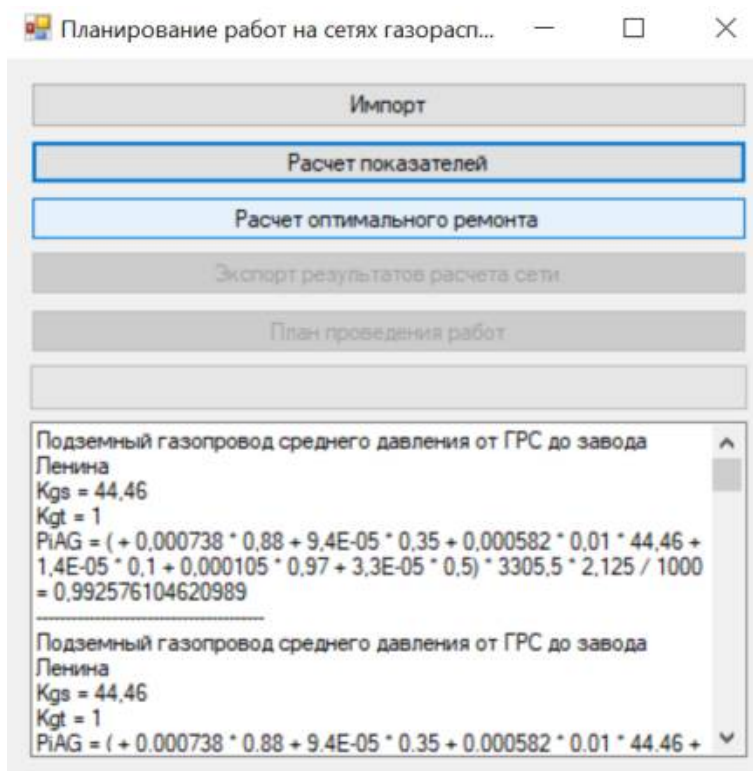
Планирование работ на сетях газорасп...

Импорт

Расчет показателей

Расчет оптимального ремонта

Экспорт результатов расчета сети

План проведения работ

Подземный газопровод среднего давления от ГРС до завода Ленина
Kgs = 44,46
Kgt = 1
PiAG = ( + 0,000738 * 0,88 + 9,4E-05 * 0,35 + 0,000582 * 0,01 * 44,46 + 1,4E-05 * 0,1 + 0,000105 * 0,97 + 3,3E-05 * 0,5) * 3305,5 * 2,125 / 1000 = 0,992576104620989
------------------------------------
Подземный газопровод среднего давления от ГРС до завода Ленина
Kgs = 44,46
Kgt = 1
PiAG = ( + 0,000738 * 0,88 + 9,4E-05 * 0,35 + 0,000582 * 0,01 * 44,46 +